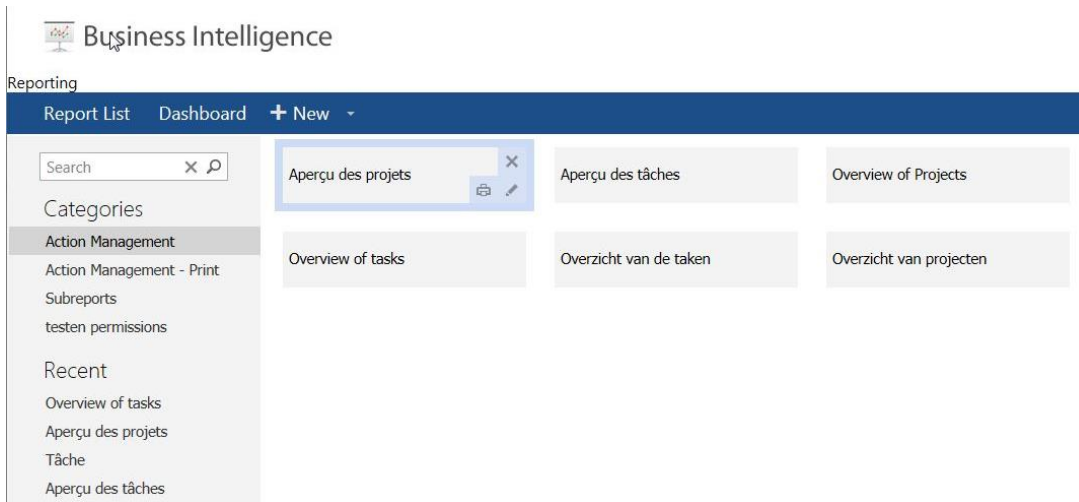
Business Intelligence

Reporting

Report List Dashboard + New

Search

Categories

Action Management

Action Management - Print

Subreports

testen permissions

Recent

Overview of tasks

Aperçu des projets

Tâche

Aperçu des tâches

Aperçu des projets

Aperçu des tâches

Overview of Projects

Overview of tasks

Overzicht van de taken

Overzicht van projecten